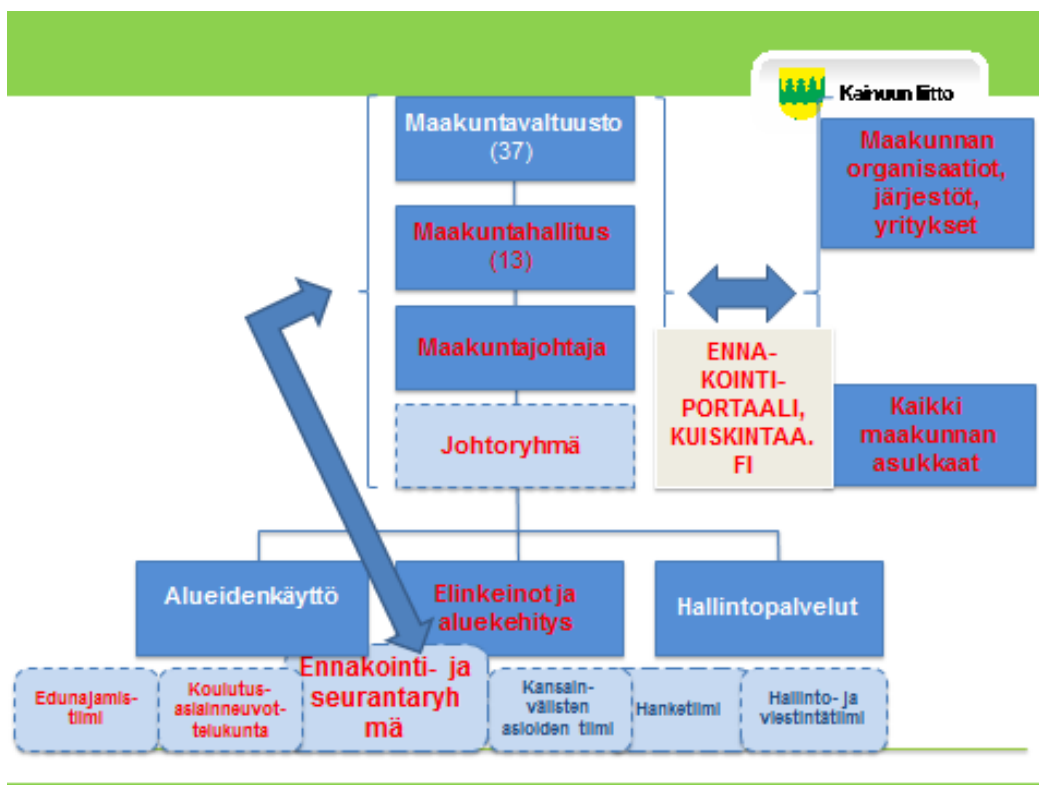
Kainuun liitto

Maakuntavaltuusto (37)

Maakuntahallitus (13)

Maakuntajohtaja

Johtoryhmä

Maakunnan organisaatiot, järjestöt, yritykset

ENNA-KOINTI-PORTAALI, KUISKINTAA. FI

Kaikki maakunnan asukkaat

Alueidenkäyttö

Elinkeinot ja aluekehitys

Hallintopalvelut

Edunajamistiimi

Koulutusasiainneuvottelukunta

Ennakointi- ja seurantaryhmä

Kansainvälisten asioiden tiimi

Hanketiimi

Hallinto- ja viestintätiimi